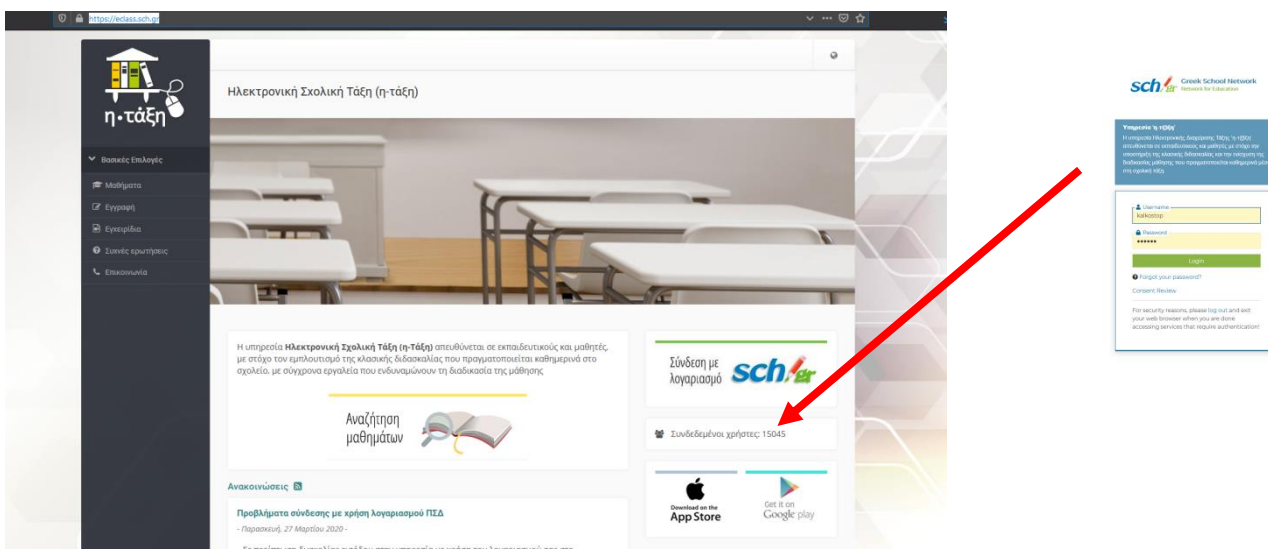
https://eclass.sch.gr

η·τάξη

Βασικές Επιλογές

Μαθήματα

Εγγραφή

Εγχειρίδια

Συχνές ερωτήσεις

Επικοινωνία

Ηλεκτρονική Σχολική Τάξη (η-τάξη)

Η υπηρεσία **Ηλεκτρονική Σχολική Τάξη (η-τάξη)** απευθύνεται σε εκπαιδευτικούς και μαθητές, με στόχο τον εμπλουτισμό της κλασικής διδασκαλίας που πραγματοποιείται καθημερινά στο σχολείο, με σύγχρονα εργαλεία που ενδυναμώνουν τη διαδικασία της μάθησης

Αναζήτηση μαθημάτων

Σύνδεση με λογαριασμό sch.gr

Συνδεδεμένοι χρήστες: 15045

Download on the App Store

Get it on Google play

Ανακοινώσεις

Προβλήματα σύνδεσης με χρήση λογαριασμού ΠΣΔ

- Παρασκευή, 27 Μαρτίου 2020 -

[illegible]

sch.gr Greek School Network Network for Education

Υπηρεσία 'η-τάξη'
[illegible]

Username
kalkostop

Password
••••••

Login

Forgot your password?

Consent Review

For security reasons, please log out and exit your web browser when you are done accessing services that require authentication!